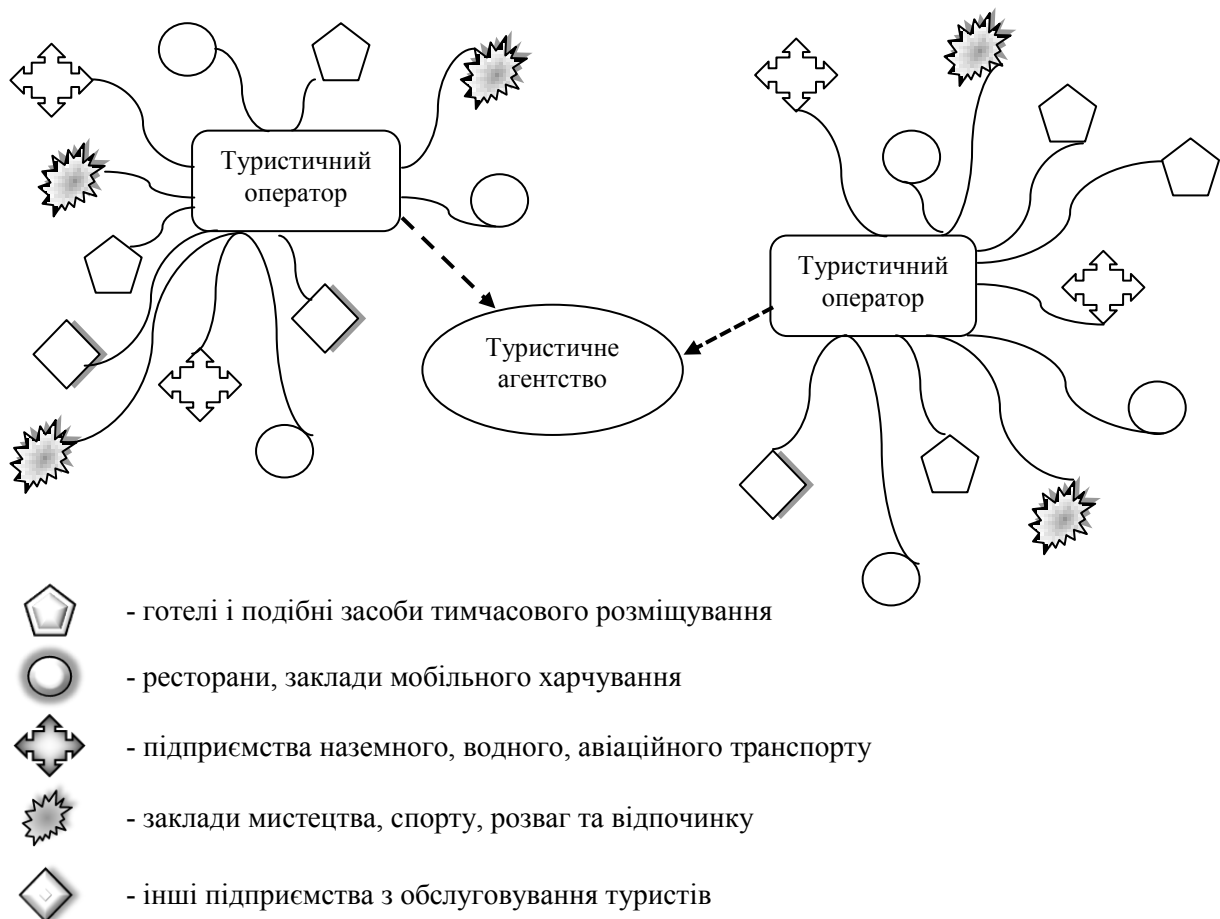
Туристичний оператор

Туристичне агентство

Туристичний оператор

- готелі і подібні засоби тимчасового розміщування

- ресторани, заклади мобільного харчування

- підприємства наземного, водного, авіаційного транспорту

- заклади мистецтва, спорту, розваг та відпочинку

- інші підприємства з обслуговування туристів